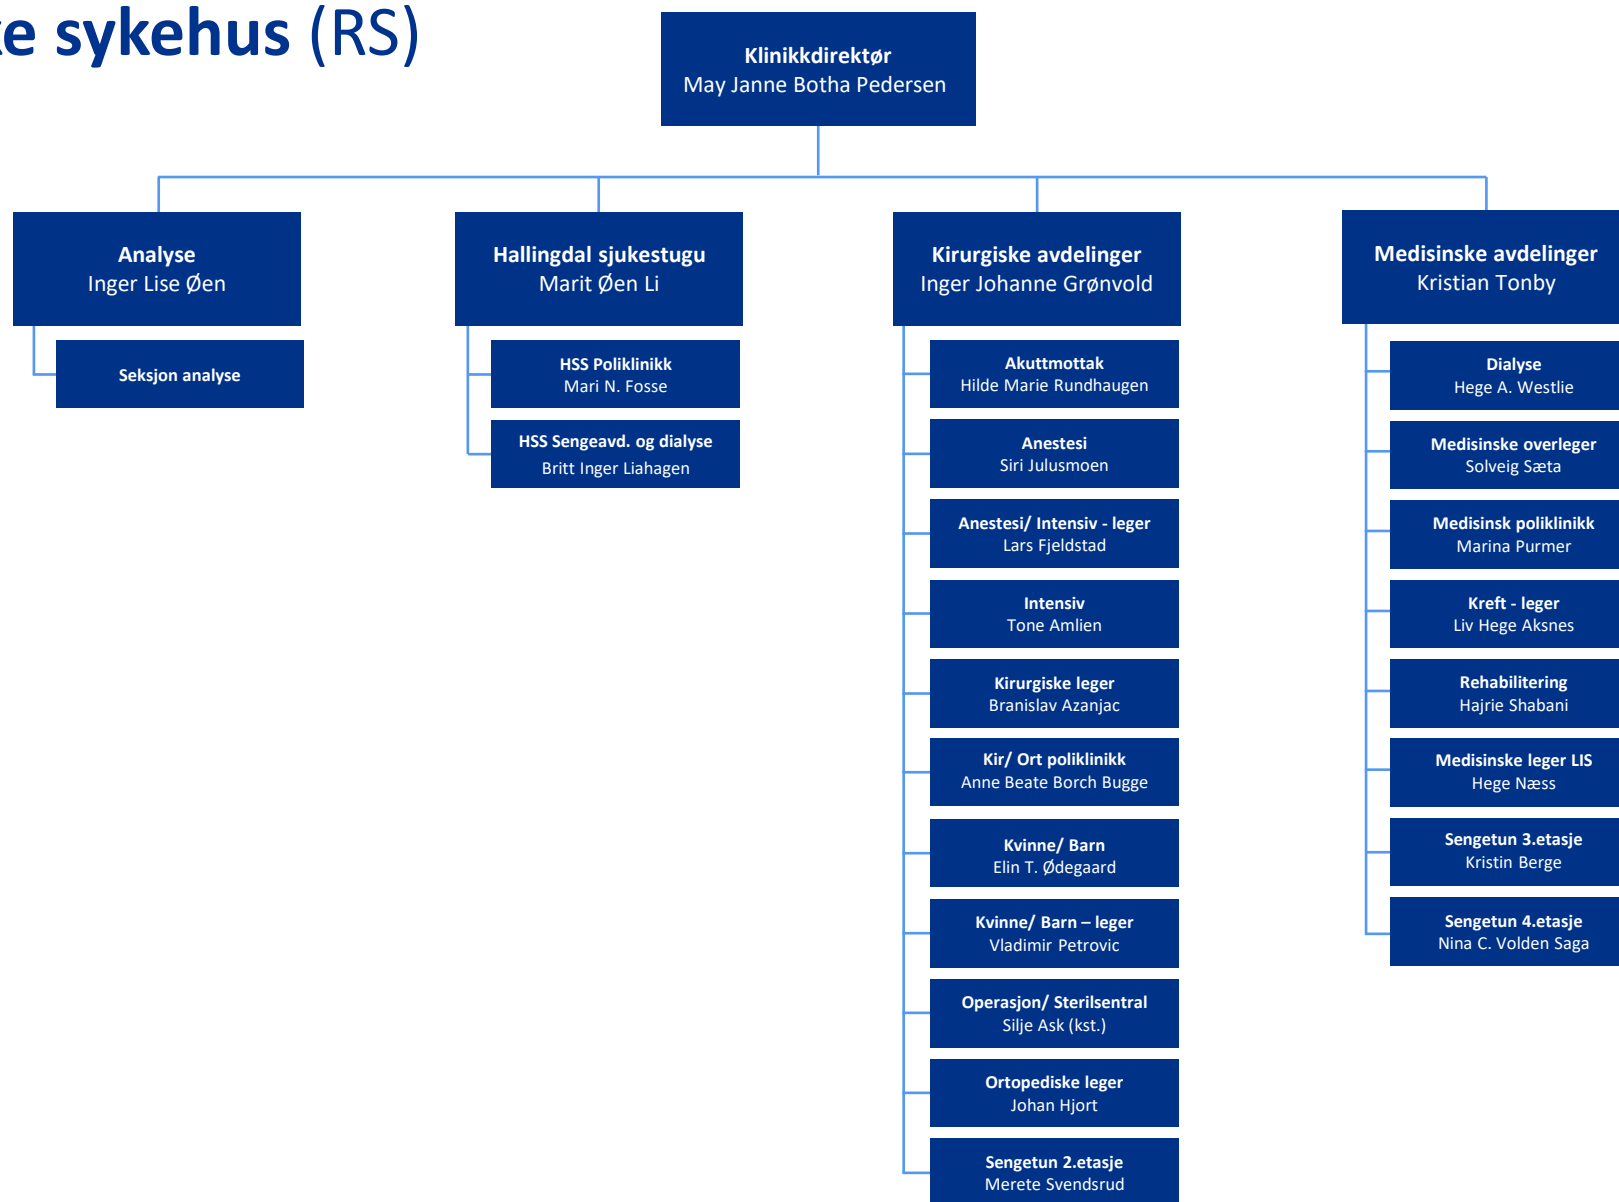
e sykehus (RS)

Klinikkdirektør
May Janne Botha Pedersen

Analyse
Inger Lise Øen

Seksjon analyse

Hallingdal sjukestugu
Marit Øen Li

HSS Poliklinikk
Mari N. Fosse

HSS Sengeavd. og dialyse
Britt Inger Liahagen

Kirurgiske avdelinger
Inger Johanne Grønvold

Akuttmottak
Hilde Marie Rundhaugen

Anestesi
Siri Julusmoen

Anestesi/ Intensiv - leger
Lars Fjeldstad

Intensiv
Tone Amlien

Kirurgiske leger
Branislav Azanjac

Kir/ Ort poliklinikk
Anne Beate Borch Bugge

Kvinne/ Barn
Elin T. Ødegaard

Kvinne/ Barn – leger
Vladimir Petrovic

Operasjon/ Sterilsentral
Silje Ask (kst.)

Ortopediske leger
Johan Hjort

Sengetun 2.etasje
Merete Svendsrud

Medisinske avdelinger
Kristian Tonby

Dialyse
Hege A. Westlie

Medisinske overleger
Solveig Sæta

Medisinsk poliklinikk
Marina Purmer

Kreft - leger
Liv Hege Aksnes

Rehabilitering
Hajrie Shabani

Medisinske leger LIS
Hege Næss

Sengetun 3.etasje
Kristin Berge

Sengetun 4.etasje
Nina C. Volden Saga